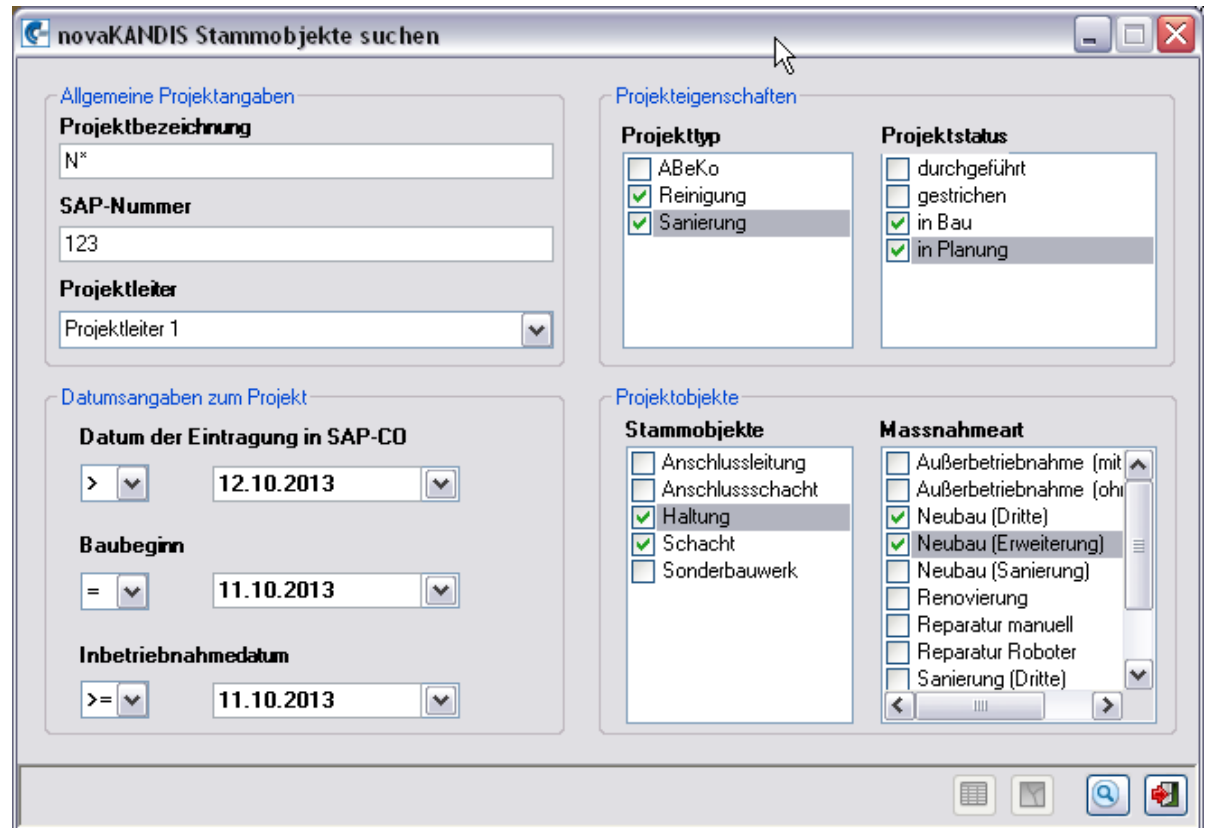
novaKANDIS Stammobjekte suchen

Allgemeine Projektangaben
Projektbezeichnung
N*
SAP-Nummer
123
Projektleiter
Projektleiter 1

Projekteigenschaften
Projekttyp
ABeKo
Reinigung
Sanierung

Projektstatus
durchgeführt
gestrichen
in Bau
in Planung

Datumsangaben zum Projekt
Datum der Eintragung in SAP-CO
> 12.10.2013
Baubeginn
= 11.10.2013
Inbetriebnahmedatum
>= 11.10.2013

Projektobjekte
Stammobjekte
Anschlussleitung
Anschlussschacht
Haltung
Schacht
Sonderbauwerk

Massnahmeart
Außerbetriebnahme (mit
Außerbetriebnahme (ohi
Neubau (Dritte)
Neubau (Erweiterung)
Neubau (Sanierung)
Renovierung
Reparatur manuell
Reparatur Roboter
Sanierung (Dritte)